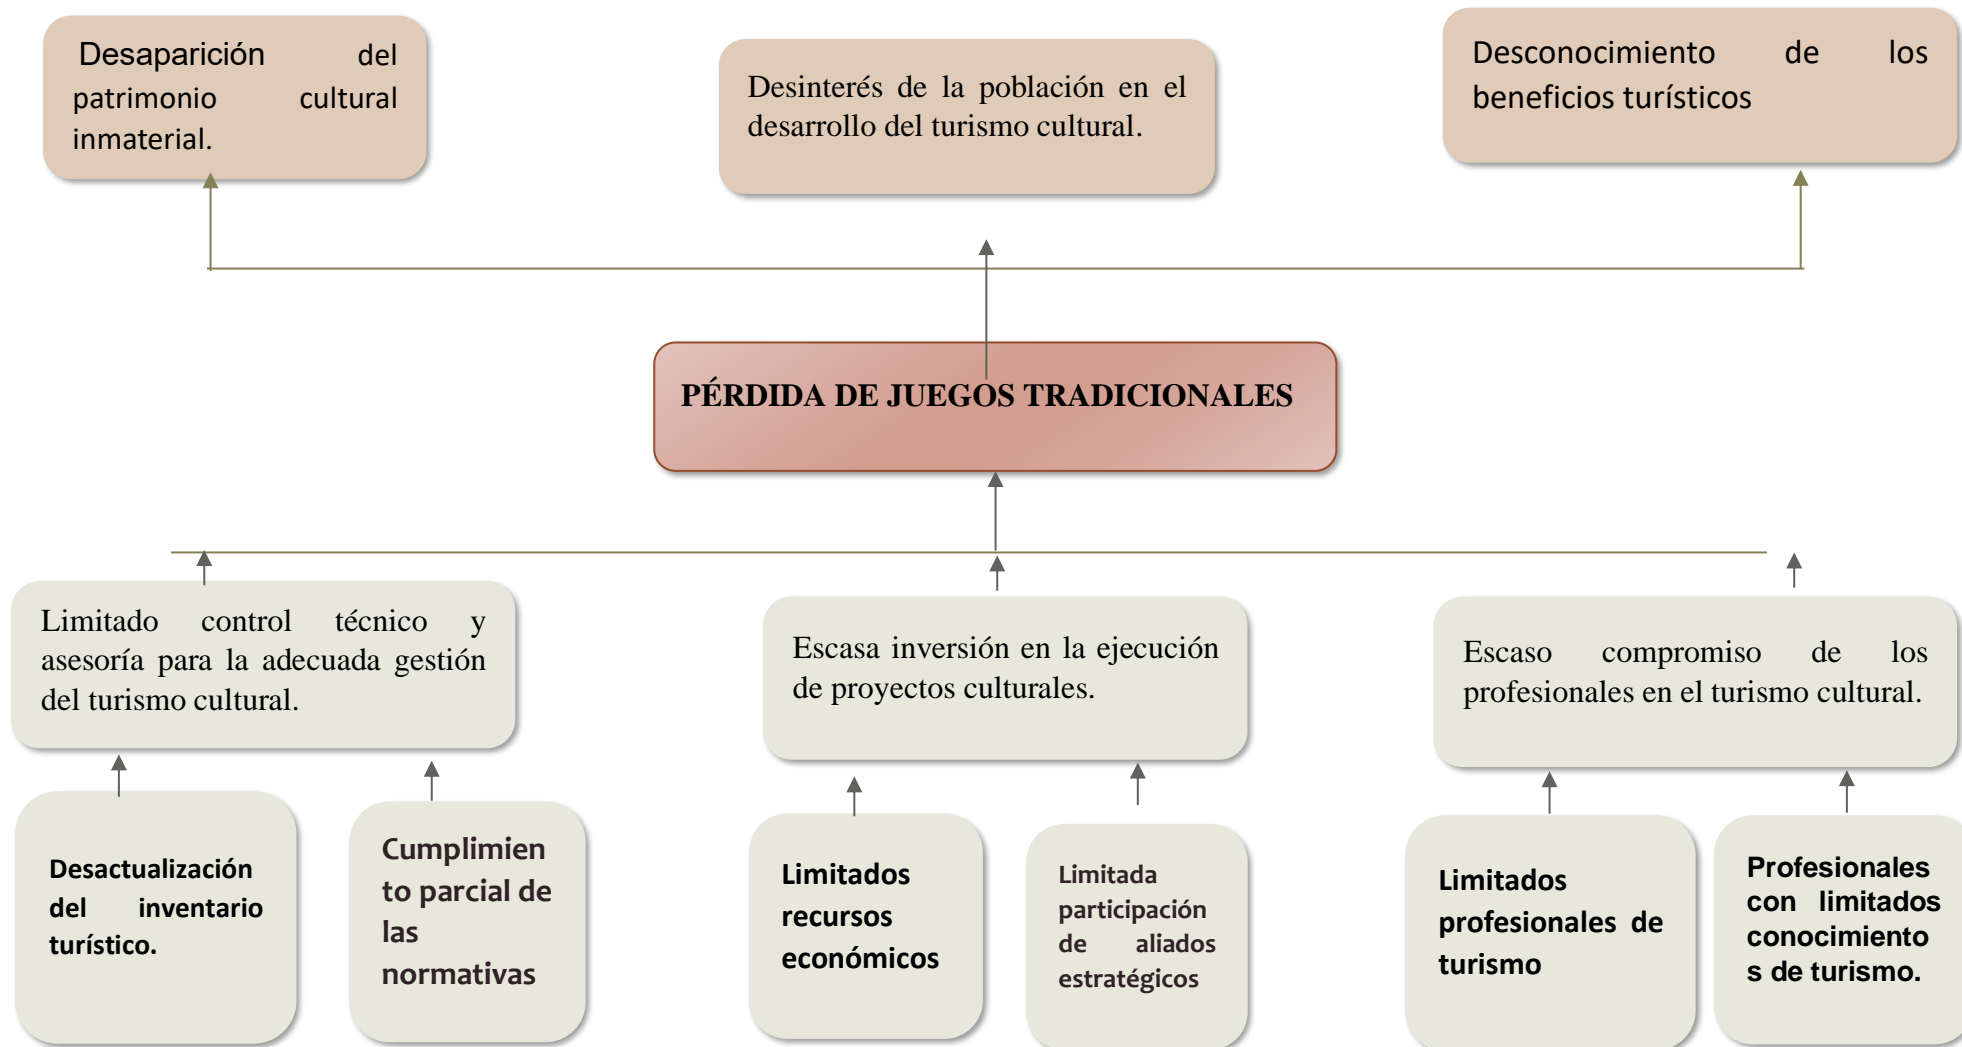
Desaparición del patrimonio cultural inmaterial.

Desinterés de la población en el desarrollo del turismo cultural.

Desconocimiento de los beneficios turísticos

PÉRDIDA DE JUEGOS TRADICIONALES

Limitado control técnico y asesoría para la adecuada gestión del turismo cultural.

Escasa inversión en la ejecución de proyectos culturales.

Escaso compromiso de los profesionales en el turismo cultural.

Desactualización del inventario turístico.

Cumplimiento parcial de las normativas

Limitados recursos económicos

Limitada participación de aliados estratégicos

Limitados profesionales de turismo

Profesionales con limitados conocimientos de turismo.